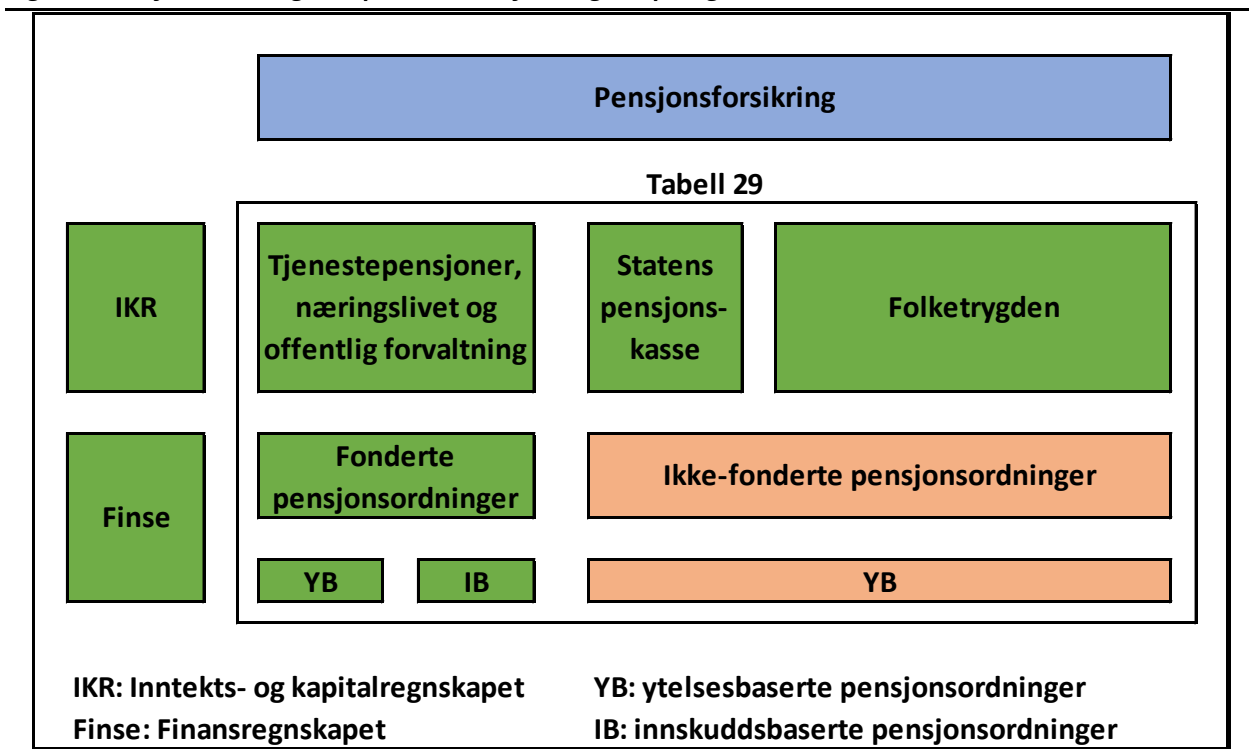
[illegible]

Pensjonsforsikring

Tabell 29

IKR

Tjenestepensjoner, næringslivet og offentlig forvaltning

Statens pensjonskasse

Folketrygden

Finse

Fonderte pensjonsordninger

Ikke-fonderte pensjonsordninger

YB

IB

YB

IKR: Inntekts- og kapitalregnskapet

Finse: Finansregnskapet

YB: ytelsesbaserte pensjonsordninger

IB: innskuddsbaserte pensjonsordninger